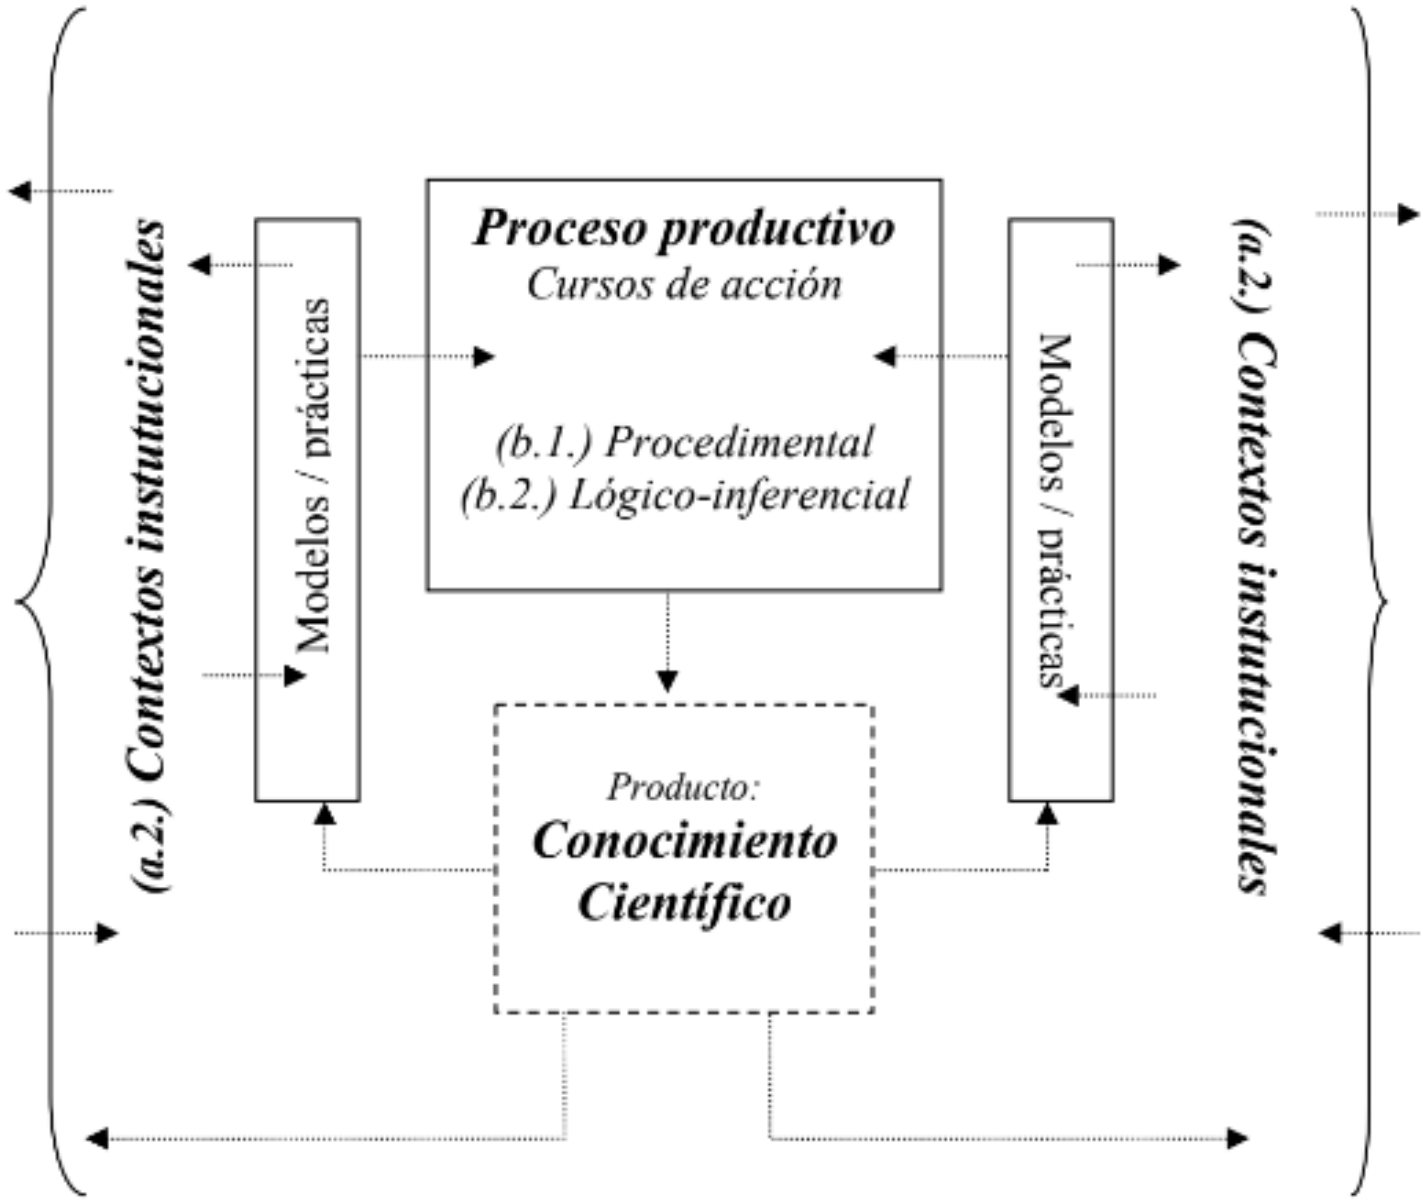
(a.2.) Contextos instutucionales

Modelos / prácticas

Proceso productivo
Cursos de acción

(b.1.) Procedimental
(b.2.) Lógico-inferencial

Modelos / prácticas

(a.2.) Contextos instutucionales

Producto:
Conocimiento Científico